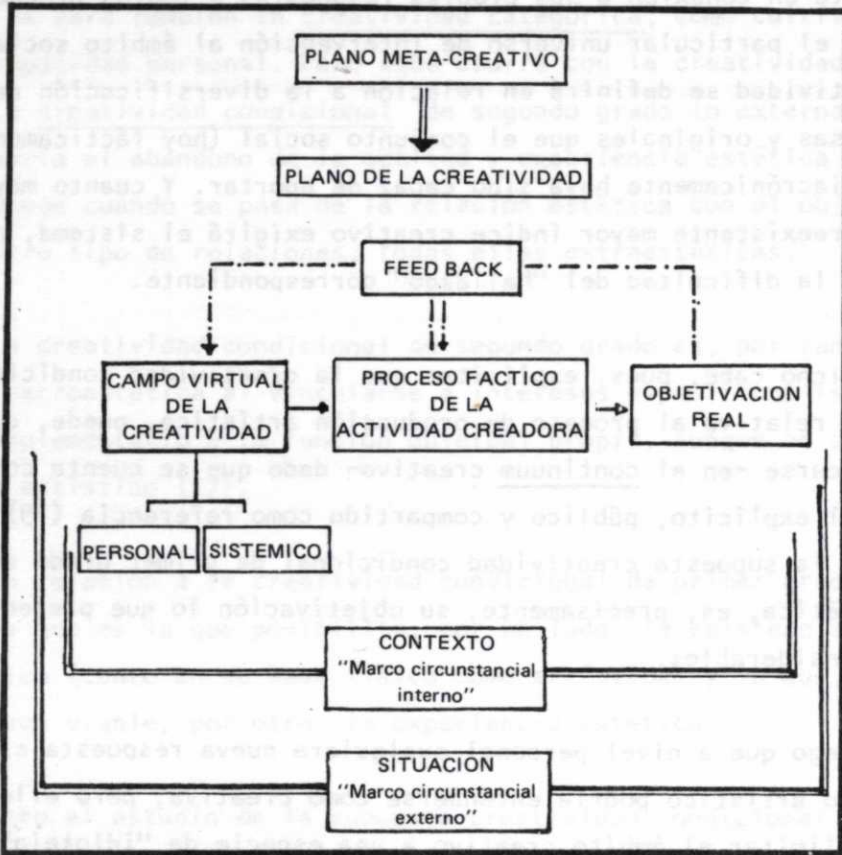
PLANO META-CREATIVO

PLANO DE LA CREATIVIDAD

FEED BACK

CAMPO VIRTUAL DE LA CREATIVIDAD

PROCESO FACTICO DE LA ACTIVIDAD CREADORA

OBJETIVACION REAL

PERSONAL

SISTEMICO

CONTEXTO "Marco circunstancial interno"

SITUACION "Marco circunstancial externo"